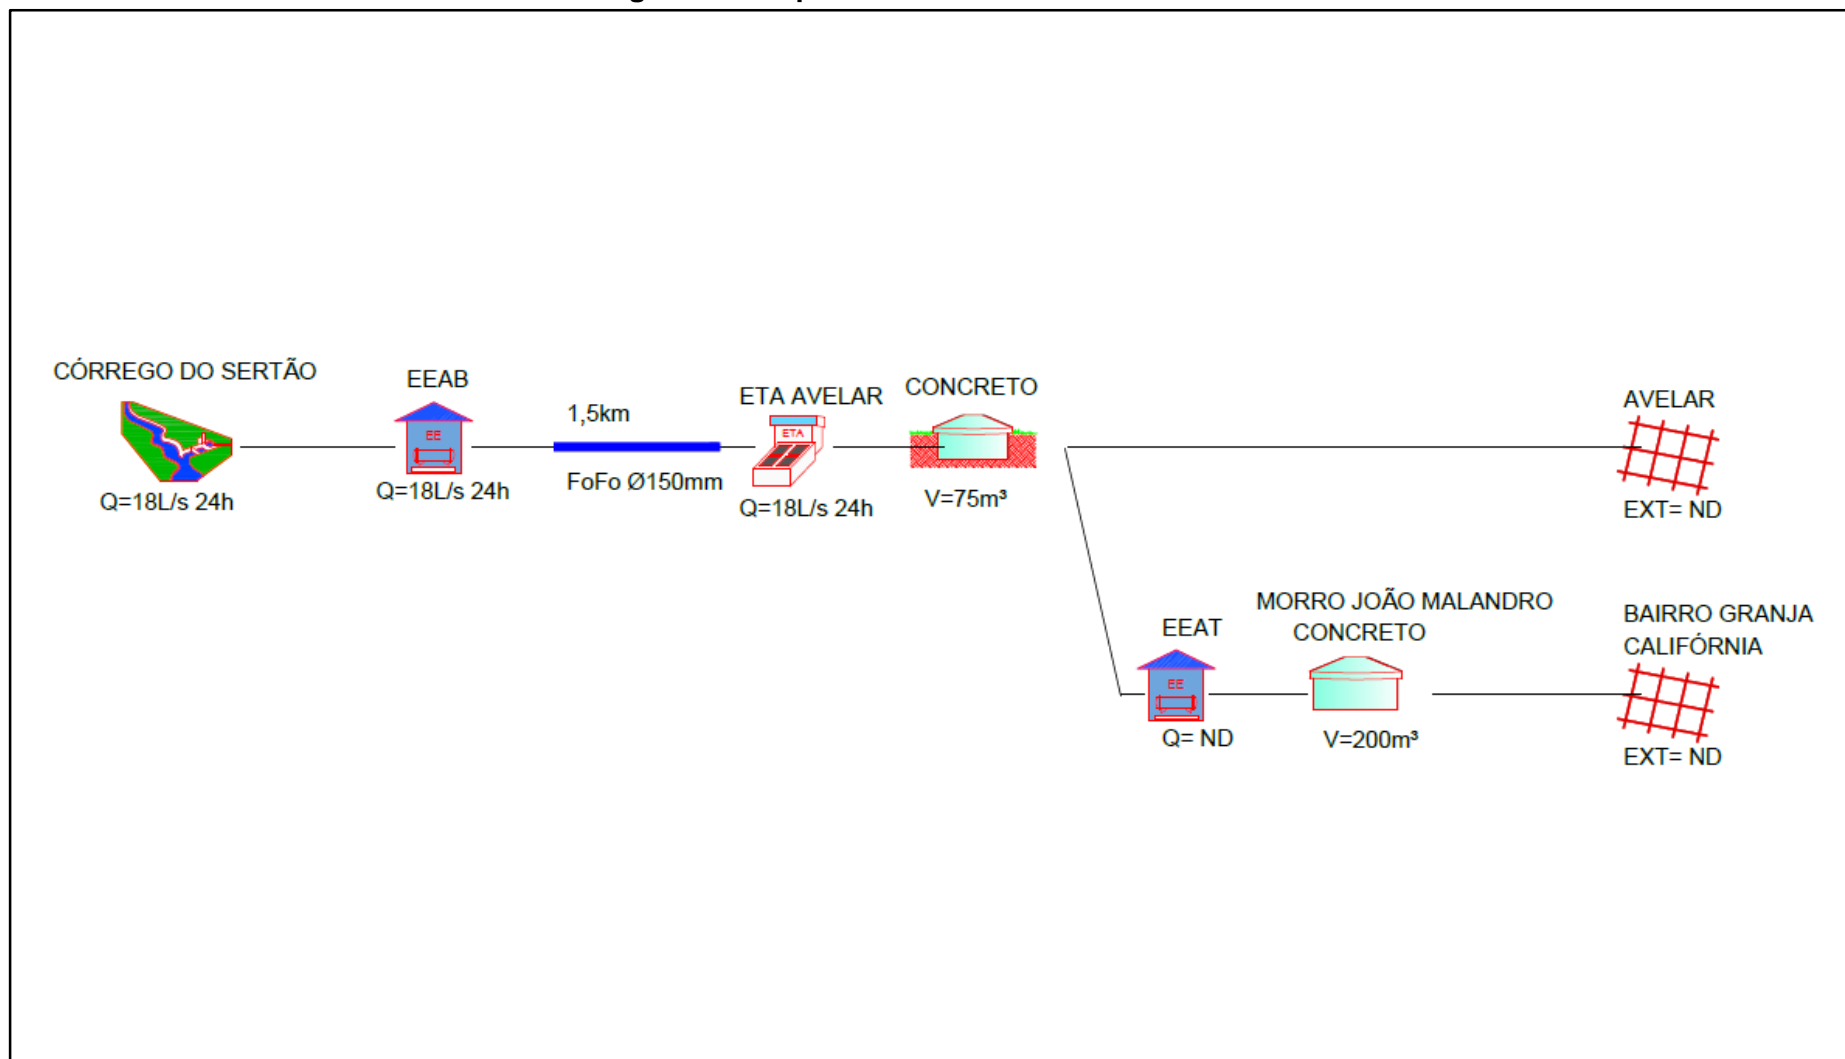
CÓRREGO DO SERTÃO

Q=18L/s 24h

EEAB

EE

Q=18L/s 24h

1,5km

FoFo Ø150mm

ETA AVELAR

ETA

Q=18L/s 24h

CONCRETO

V=75m³

AVELAR

EXT= ND

EEAT

EE

Q= ND

MORRO JOÃO MALANDRO
CONCRETO

V=200m³

BAIRRO GRANJA
CALIFÓRNIA

EXT= ND